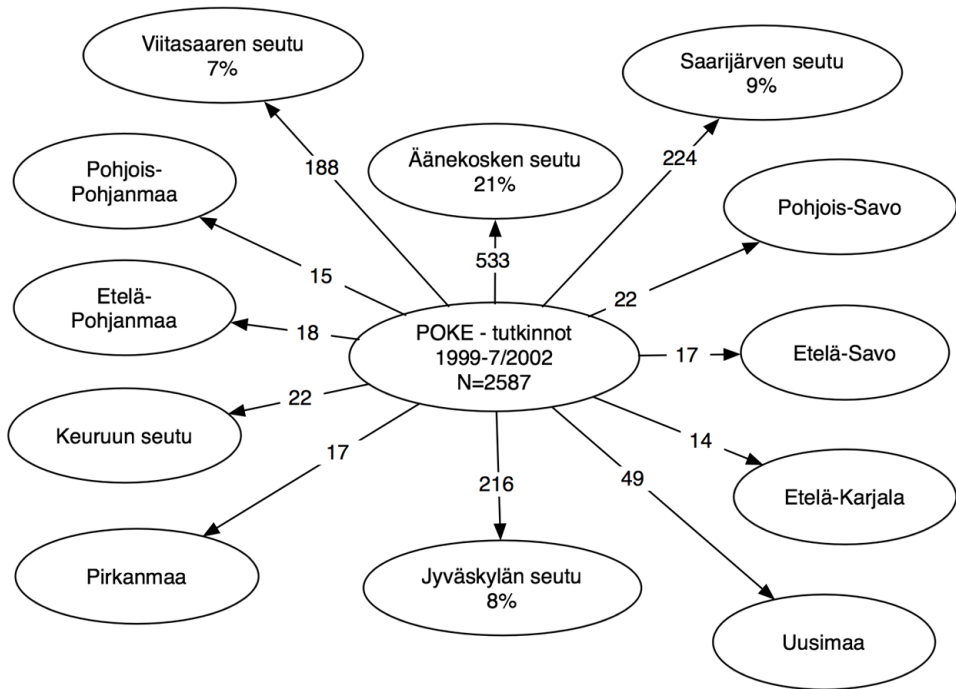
Viitasaaren seutu
7%

Saarijärven seutu
9%

Äänekosken seutu
21%

188

224

Pohjois-Pohjanmaa

Pohjois-Savo

533

15

22

Etelä-Pohjanmaa

18

POKE - tutkinnot
1999-7/2002
N=2587

17

Etelä-Savo

22

Keuruun seutu

14

17

216

49

Etelä-Karjala

Pirkanmaa

Jyväskylän seutu
8%

Uusimaa